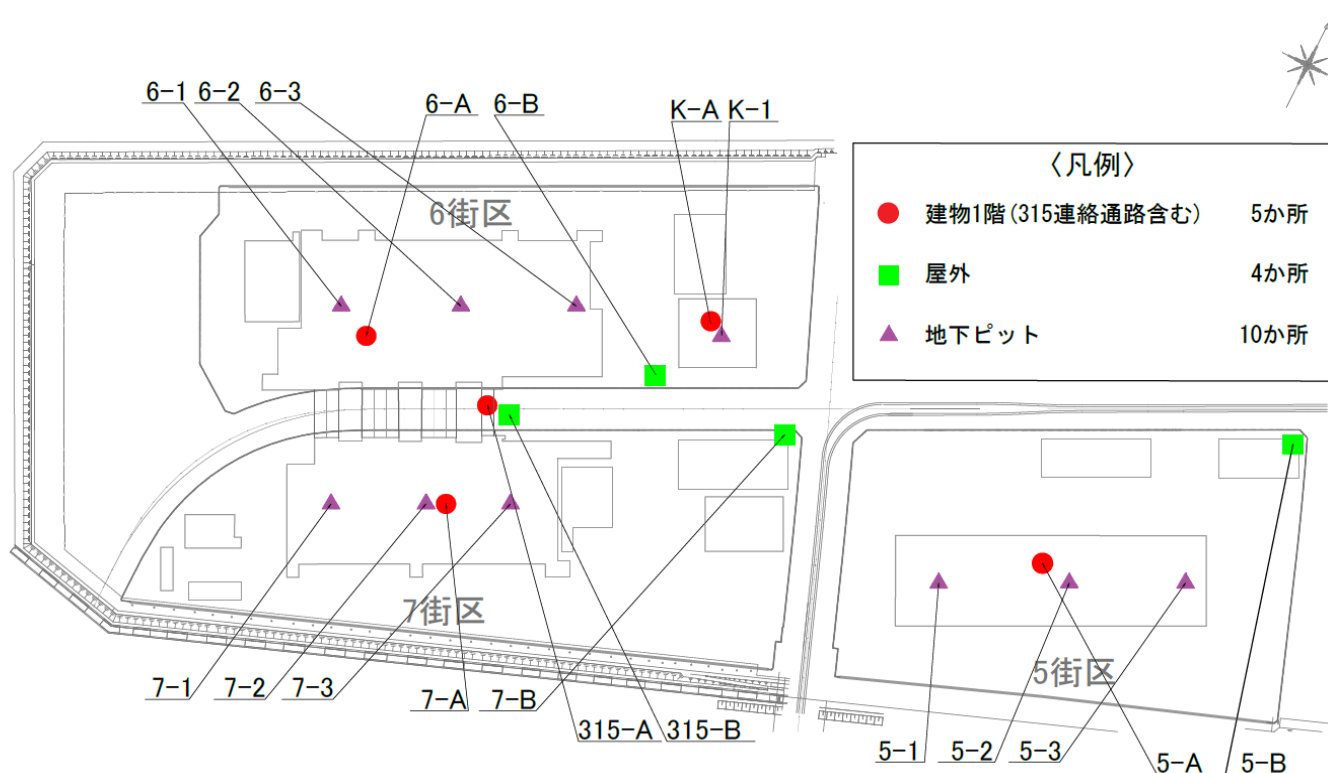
6-1 6-2 6-3 6-A 6-B K-A K-1

〈凡例〉

| | | |
|---|---|---|
| ● | 建物1階(315連絡通路含む) | 5か所 |
| ■ | 屋外 | 4か所 |
| ▲ | 地下ピット | 10か所 |

6街区

7街区

5街区

7-1 7-2 7-3 7-A 7-B 315-A 315-B

5-1 5-2 5-3 5-A 5-B